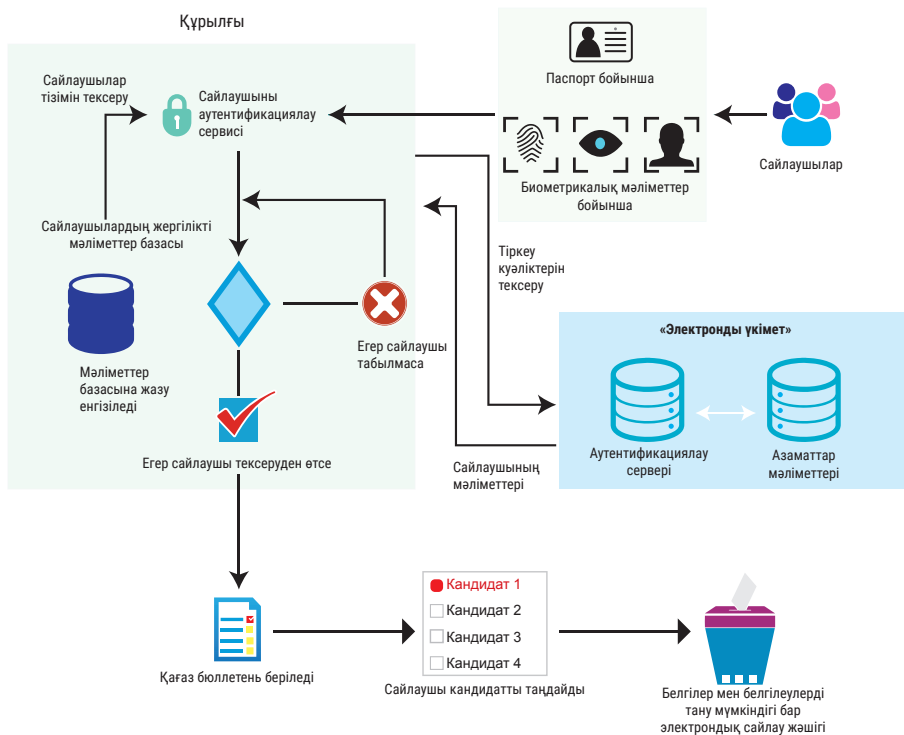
Құрылғы

Сайлаушылар тізімін тексеру

Сайлаушыны аутентификациялау сервисі

Паспорт бойынша

Биометрикалық мәліметтер бойынша

Сайлаушылар

Сайлаушылардың жергілікті мәліметтер базасы

Тіркеу куәліктерін тексеру

Мәліметтер базасына жазу енгізіледі

Егер сайлаушы табылмаса

«Электронды үкімет»

Аутентификациялау сервері

Азаматтар мәліметтері

Егер сайлаушы тексеруден өтсе

Сайлаушының мәліметтері

Кандидат 1
Кандидат 2
Кандидат 3
Кандидат 4

Қағаз бюллетень беріледі

Сайлаушы кандидатты таңдайды

Белгілер мен белгілеулерді тану мүмкіндігі бар электрондық сайлау жәшігі